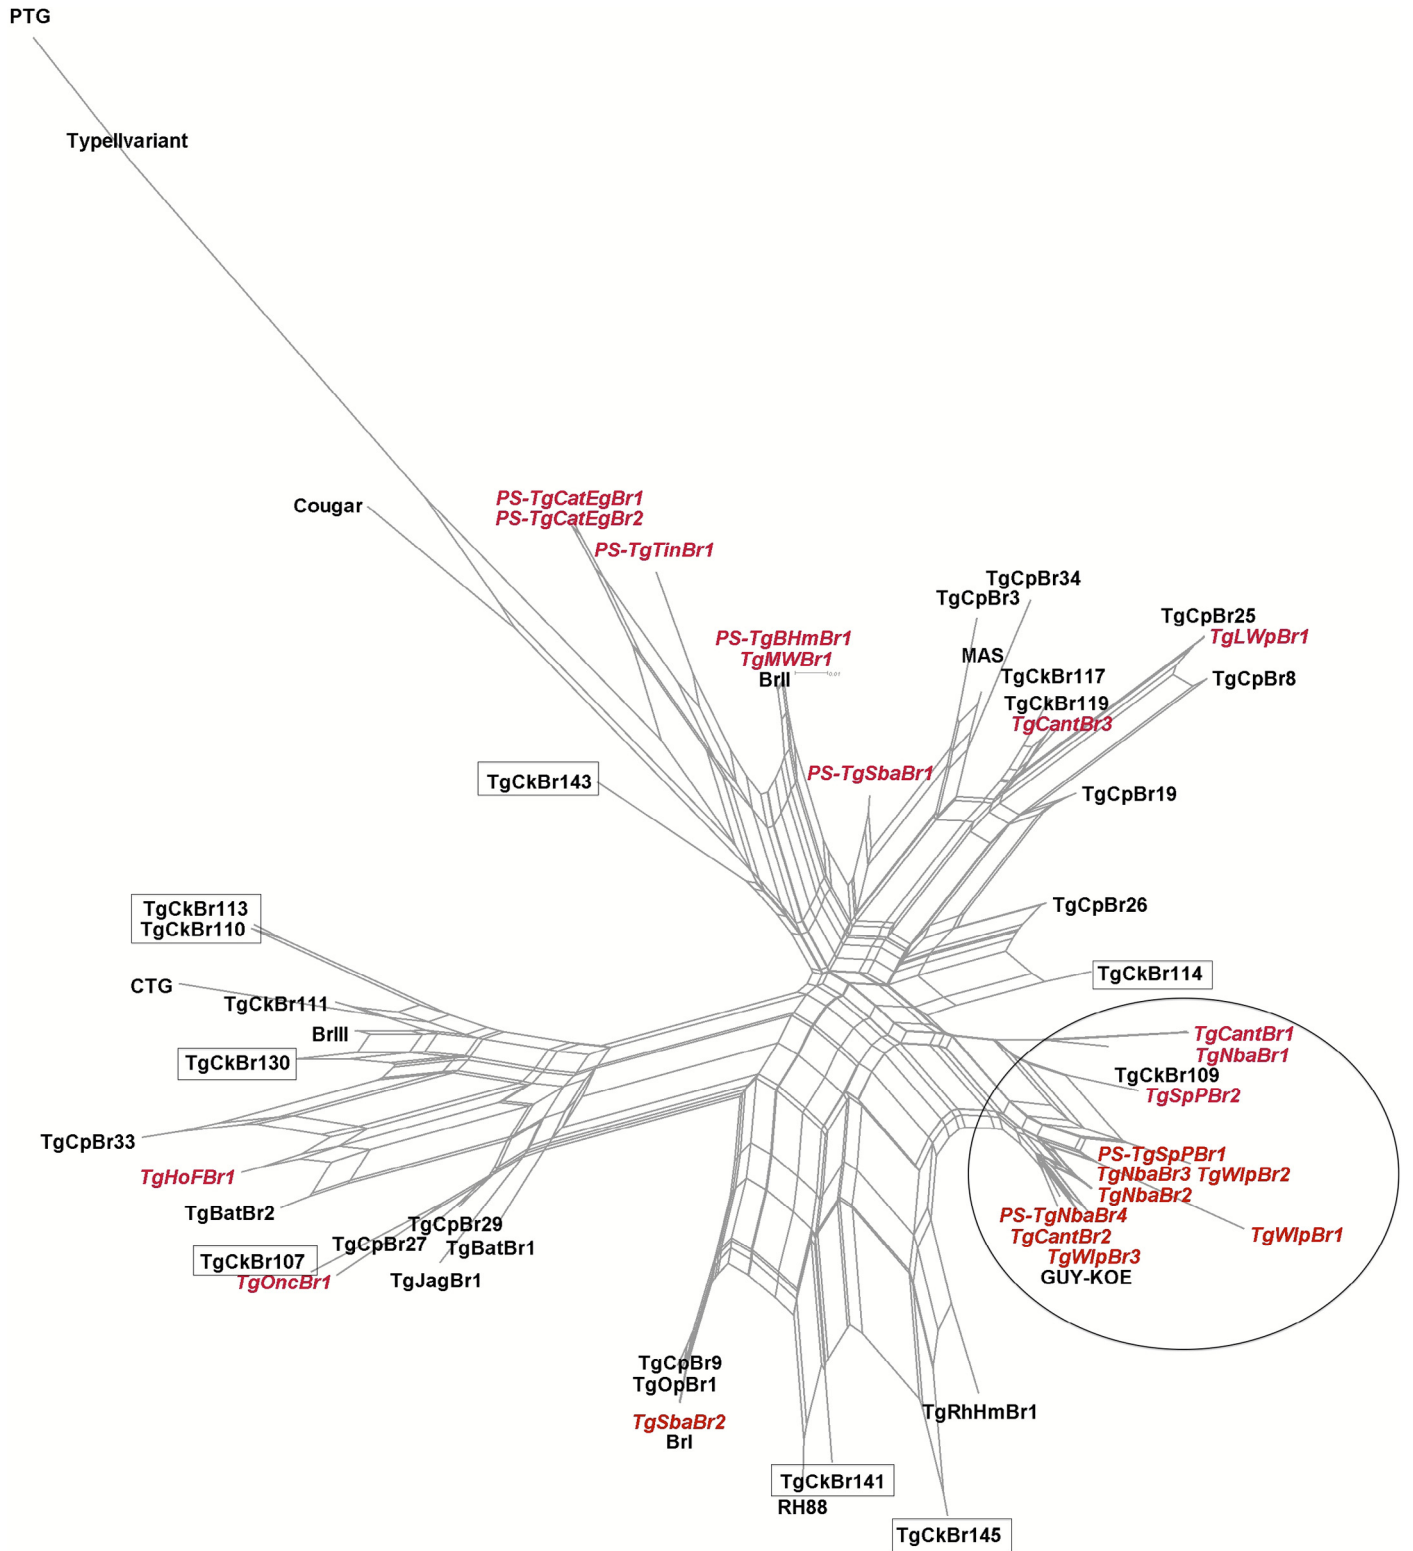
PTG

TypeIIvariant

Cougar

PS-TgCatEgBr1
PS-TgCatEgBr2

PS-TgTinBr1

PS-TgBHmBr1
TgMWBr1
BrII

TgCpBr34
TgCpBr3

MAS

TgCkBr117

TgCkBr119
TgCantBr3

TgCpBr25
TgLWpBr1

TgCpBr8

TgCkBr143

PS-TgSbaBr1

TgCpBr19

TgCkBr113
TgCkBr110

TgCpBr26

TgCkBr114

CTG

TgCkBr111

BrIII

TgCkBr130

TgCantBr1
TgNbaBr1
TgCkBr109
TgSpPBr2

TgCpBr33

TgHoFBr1

TgBatBr2

PS-TgSpPBr1
TgNbaBr3 TgWlpBr2
TgNbaBr2
PS-TgNbaBr4
TgCantBr2
TgWlpBr3
GUY-KOE

TgWlpBr1

TgCpBr29
TgCpBr27
TgBatBr1
TgCkBr107
TgOncBr1
TgJagBr1

TgCpBr9
TgOpBr1
TgSbaBr2
BrI

TgRhHmBr1

TgCkBr141
RH88

TgCkBr145